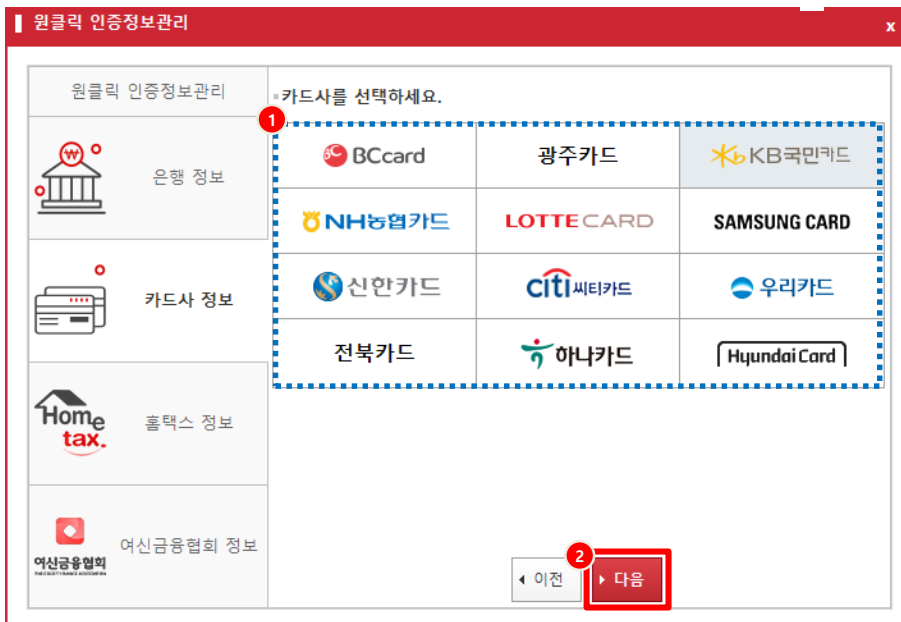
원클릭 인증정보관리

x

원클릭 인증정보관리

은행 정보

카드사 정보

Home tax.

홈택스 정보

여신금융협회

THE CREDIT FINANCE ASSOCIATION

여신금융협회 정보

카드사를 선택하세요.

1

| | | |
|---|---|---|
| BCcard | 광주카드 | KB국민카드 |
| NH농협카드 | LOTTECARD | SAMSUNG CARD |
| 신한카드 | citi 씨티카드 | 우리카드 |
| 전북카드 | 하나카드 | Hyundai Card |

이전

2

다음